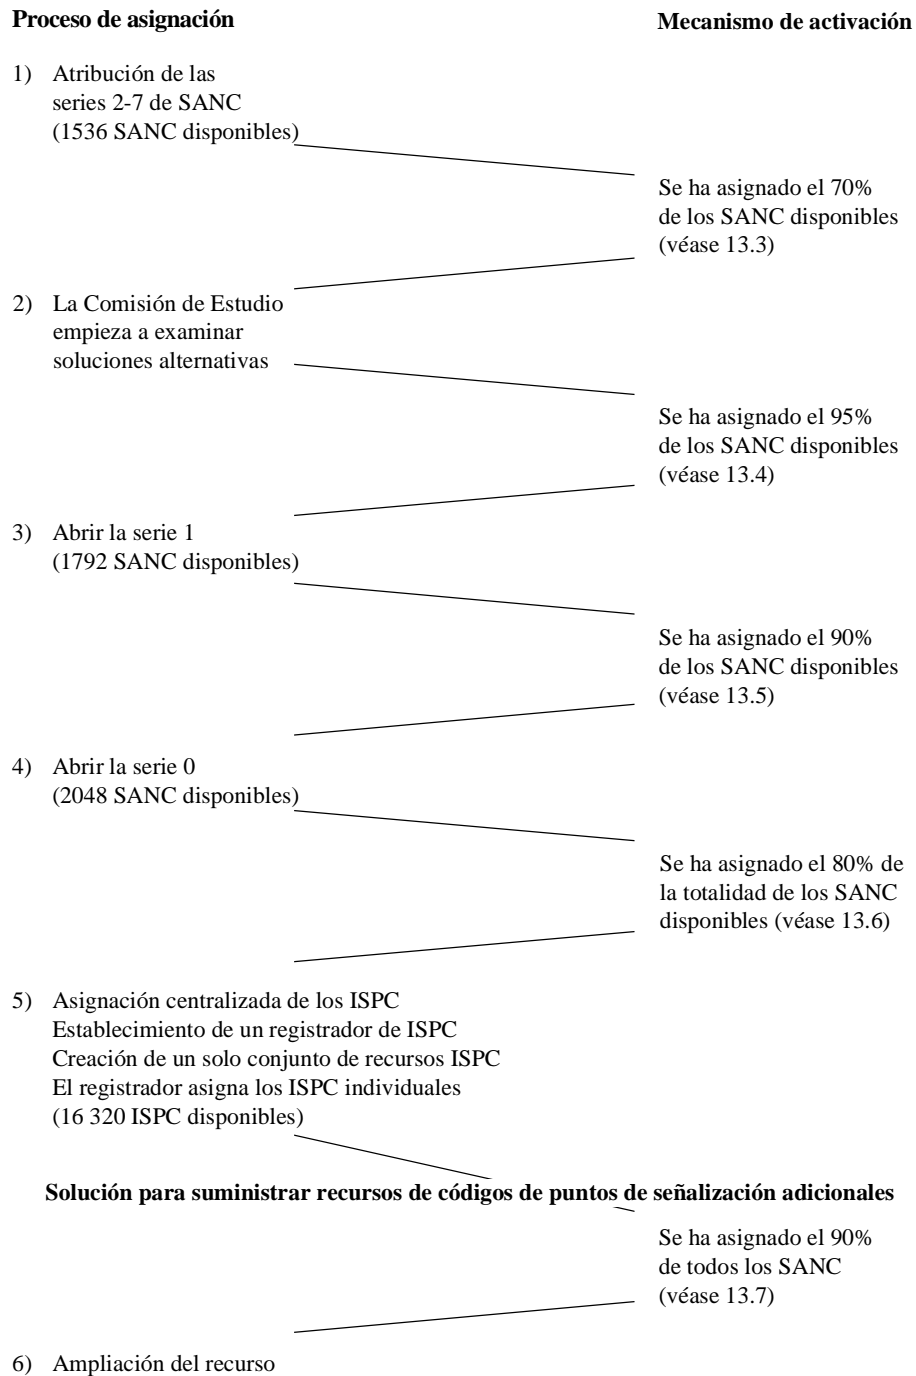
**Proceso de asignación**

**Mecanismo de activación**

1) Atribución de las series 2-7 de SANC (1536 SANC disponibles)

Se ha asignado el 70% de los SANC disponibles (véase 13.3)

2) La Comisión de Estudio empieza a examinar soluciones alternativas

Se ha asignado el 95% de los SANC disponibles (véase 13.4)

3) Abrir la serie 1 (1792 SANC disponibles)

Se ha asignado el 90% de los SANC disponibles (véase 13.5)

4) Abrir la serie 0 (2048 SANC disponibles)

Se ha asignado el 80% de la totalidad de los SANC disponibles (véase 13.6)

5) Asignación centralizada de los ISPC
Establecimiento de un registrador de ISPC
Creación de un solo conjunto de recursos ISPC
El registrador asigna los ISPC individuales
(16 320 ISPC disponibles)

**Solución para suministrar recursos de códigos de puntos de señalización adicionales**

Se ha asignado el 90% de todos los SANC (véase 13.7)

6) Ampliación del recurso